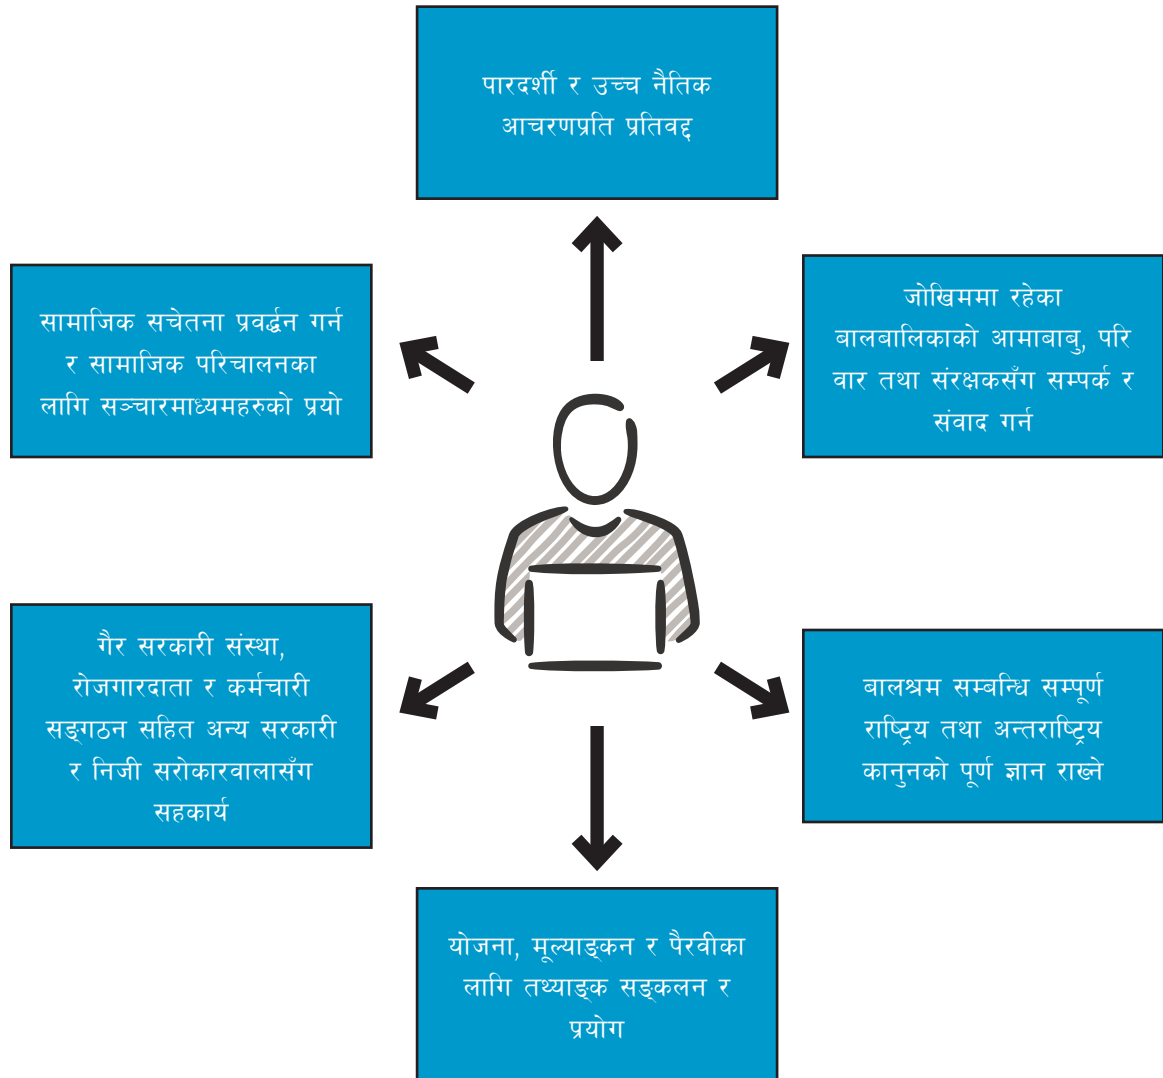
पारदर्शी र उच्च नैतिक आचरणप्रति प्रतिवद्द

सामाजिक सचेतना प्रवर्द्धन गर्न र सामाजिक परिचालनका लागि सञ्चारमाध्यमहरुको प्रयो

जोखिममा रहेका बालबालिकाको आमाबाबु, परिवार तथा संरक्षकसँग सम्पर्क र संवाद गर्न

गैर सरकारी संस्था, रोजगारदाता र कर्मचारी सङ्गठन सहित अन्य सरकारी र निजी सरोकारवालासँग सहकार्य

बालश्रम सम्बन्धि सम्पूर्ण राष्ट्रिय तथा अन्तराष्ट्रिय कानुनको पूर्ण ज्ञान राख्ने

योजना, मूल्याङ्कन र पैरवीका लागि तथ्याङ्क सङ्कलन र प्रयोग